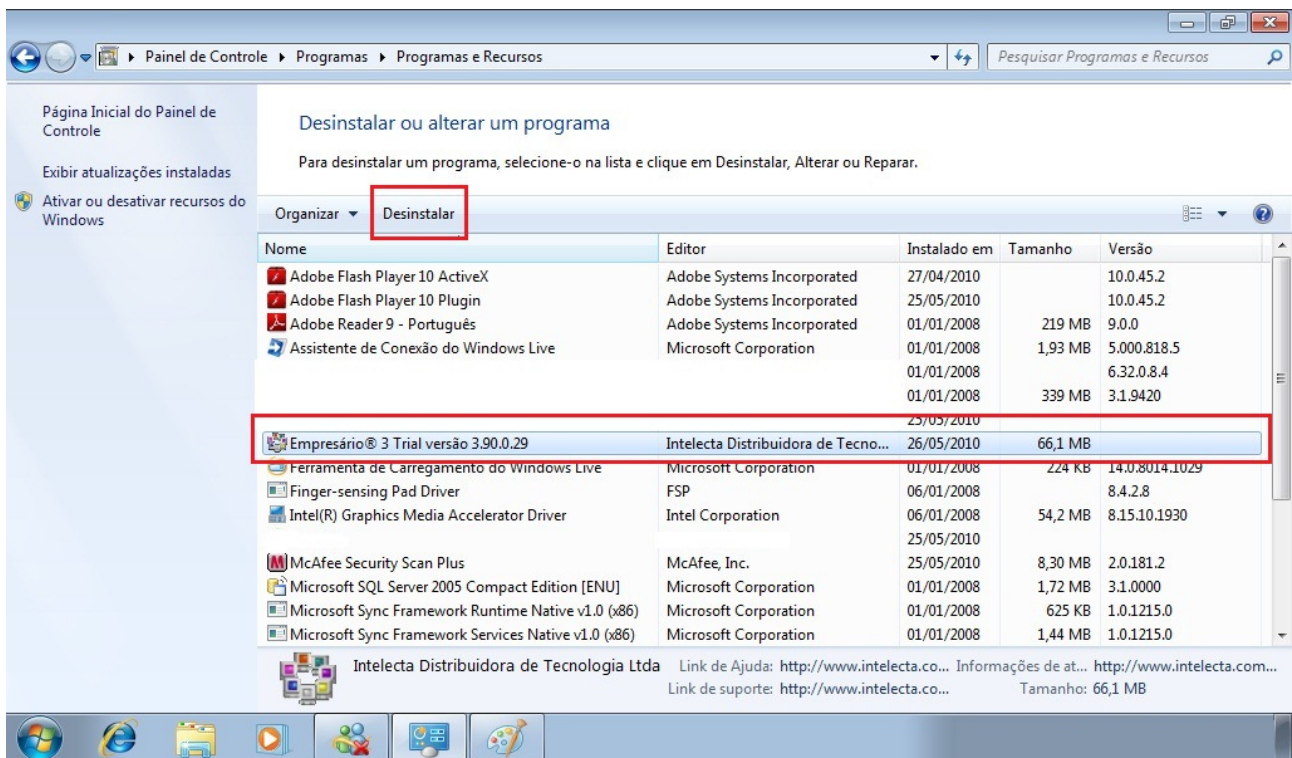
▸ Painel de Controle ▸ Programas ▸ Programas e Recursos

Pesquisar Programas e Recursos

Página Inicial do Painel de Controle

Exibir atualizações instaladas

Ativar ou desativar recursos do Windows

Desinstalar ou alterar um programa

Para desinstalar um programa, selecione-o na lista e clique em Desinstalar, Alterar ou Reparar.

Organizar ▾ Desinstalar

| Nome | Editor | Instalado em | Tamanho | Versão |
|---|---|---|---|---|
| Adobe Flash Player 10 ActiveX | Adobe Systems Incorporated | 27/04/2010 | | 10.0.45.2 |
| Adobe Flash Player 10 Plugin | Adobe Systems Incorporated | 25/05/2010 | | 10.0.45.2 |
| Adobe Reader 9 - Português | Adobe Systems Incorporated | 01/01/2008 | 219 MB | 9.0.0 |
| Assistente de Conexão do Windows Live | Microsoft Corporation | 01/01/2008 | 1,93 MB | 5.000.818.5 |
| | | 01/01/2008 | | 6.32.0.8.4 |
| | | 01/01/2008 | 339 MB | 3.1.9420 |
| | | 25/05/2010 | | |
| Empresário® 3 Trial versão 3.90.0.29 | Intelecta Distribuidora de Tecno... | 26/05/2010 | 66,1 MB | |
| Ferramenta de Carregamento do Windows Live | Microsoft Corporation | 01/01/2008 | 224 KB | 14.0.8014.1029 |
| Finger-sensing Pad Driver | FSP | 06/01/2008 | | 8.4.2.8 |
| Intel(R) Graphics Media Accelerator Driver | Intel Corporation | 06/01/2008 | 54,2 MB | 8.15.10.1930 |
| | | 25/05/2010 | | |
| McAfee Security Scan Plus | McAfee, Inc. | 25/05/2010 | 8,30 MB | 2.0.181.2 |
| Microsoft SQL Server 2005 Compact Edition [ENU] | Microsoft Corporation | 01/01/2008 | 1,72 MB | 3.1.0000 |
| Microsoft Sync Framework Runtime Native v1.0 (x86) | Microsoft Corporation | 01/01/2008 | 625 KB | 1.0.1215.0 |
| Microsoft Sync Framework Services Native v1.0 (x86) | Microsoft Corporation | 01/01/2008 | 1,44 MB | 1.0.1215.0 |

Intelecta Distribuidora de Tecnologia Ltda Link de Ajuda: http://www.intelecta.co... Informações de at... http://www.intelecta.com...
Link de suporte: http://www.intelecta.co... Tamanho: 66,1 MB